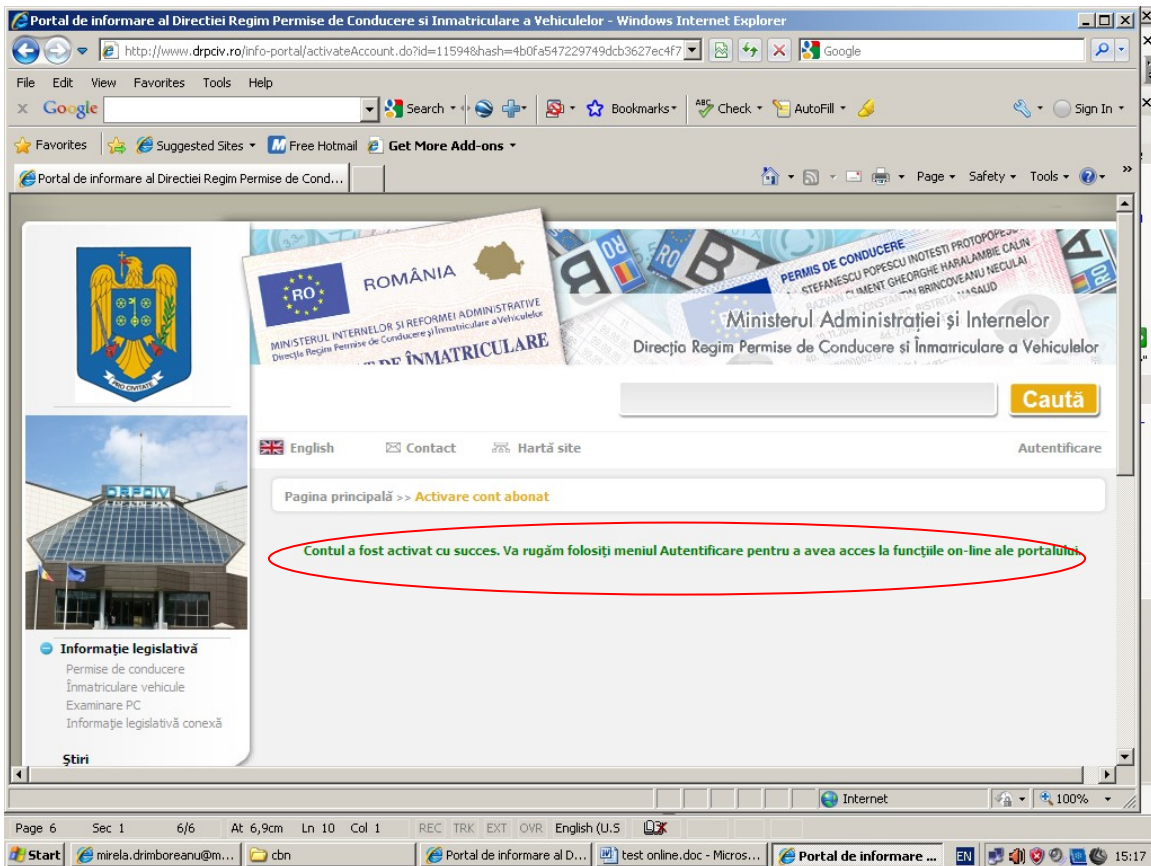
Portal de informare al Directiei Regim Permise de Conducere si Inmatriculare a Vehiculelor - Windows Internet Explorer

http://www.drpciv.ro/info-portal/activateAccount.do?id=11594&hash=4b0fa547229749dcb3627ec4f7

Google

File Edit View Favorites Tools Help

Google Search Bookmarks Check AutoFill Sign In

Favorites Suggested Sites Free Hotmail Get More Add-ons

Portal de informare al Directiei Regim Permise de Cond...

Page Safety Tools

ROMÂNIA

MINISTERUL INTERNELOR ŞI REFORMEI ADMINISTRATIVE
Direcţia Regim Permise de Conducere şi Înmatriculare a Vehiculelor

DE ÎNMATRICULARE

PERMIS DE CONDUCERE

Ministerul Administraţiei şi Internelor
Direcţia Regim Permise de Conducere şi Înmatriculare a Vehiculelor

PRO CIVITATE

Caută

English Contact Hartă site Autentificare

Pagina principală >> Activare cont abonat

Contul a fost activat cu succes. Va rugăm folosiţi meniul Autentificare pentru a avea acces la funcţiile on-line ale portalului.

Informaţie legislativă
Permise de conducere
Înmatriculare vehicule
Examinare PC
Informaţie legislativă conexă

Ştiri

Internet 100%

Page 6 Sec 1 6/6 At 6,9cm Ln 10 Col 1 REC TRK EXT OVR English (U.S

Start mirela.drimboreanu@m... cbn Portal de informare al D... test online.doc - Micros... Portal de informare ... EN 15:17